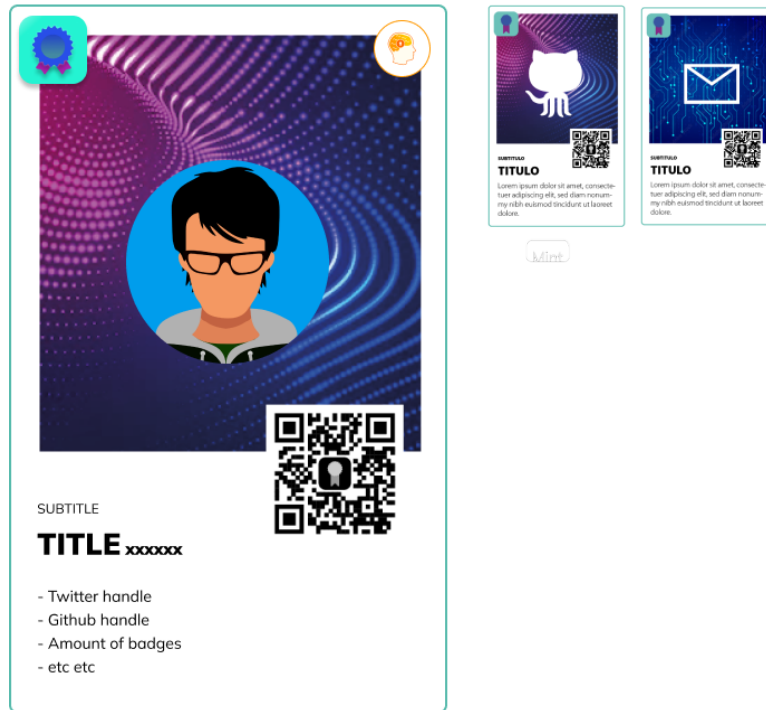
SUBTITLE

TITLE xxxxxx

- Twitter handle
- Github handle
- Amount of badges
- etc etc

SUBTITULO

TITULO

Lorem ipsum dolor sit amet, consectetuer adipiscing elit, sed diam nonummy nibh euismod tincidunt ut laoreet dolore.

SUBTITULO

TITULO

Lorem ipsum dolor sit amet, consectetuer adipiscing elit, sed diam nonummy nibh euismod tincidunt ut laoreet dolore.

Mint